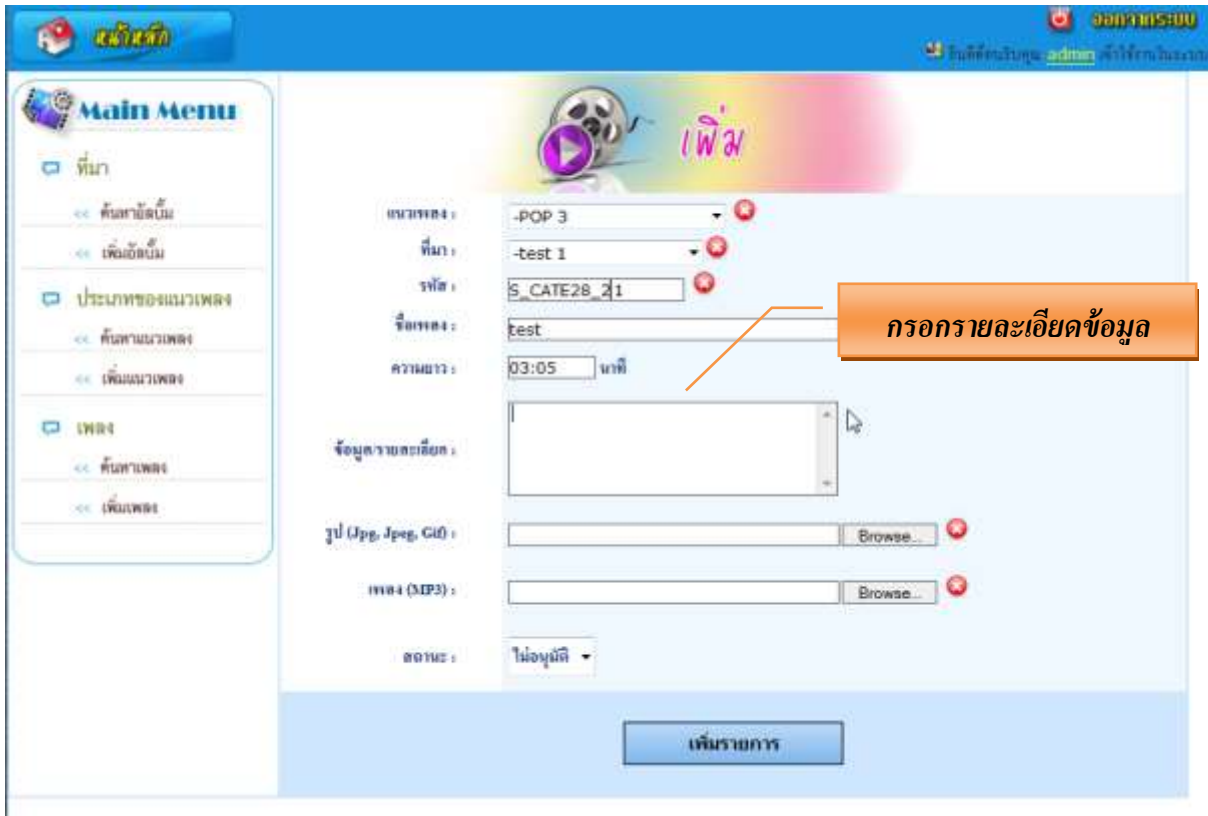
หน้าหลัก

ออกจากระบบ

ยินดีต้อนรับคุณ admin เข้าใช้งานในระบบ

Main Menu

ที่มา

<< ค้นหาอัลบั้ม

<< เพิ่มอัลบั้ม

ประเภทของแนวเพลง

<< ค้นหาแนวเพลง

<< เพิ่มแนวเพลง

เพลง

<< ค้นหาเพลง

<< เพิ่มเพลง

เพิ่ม

แนวเพลง : -POP 3

ที่มา : -test 1

รหัส : S_CATE28_21

ชื่อเพลง : test

กรอกรายละเอียดข้อมูล

ความยาว : 03:05 นาที

ข้อมูลรายละเอียด :

รูป (Jpg, Jpeg, Gif) : Browse...

เพลง (MP3) : Browse...

สถานะ : ไม่อนุมัติ

เพิ่มรายการ